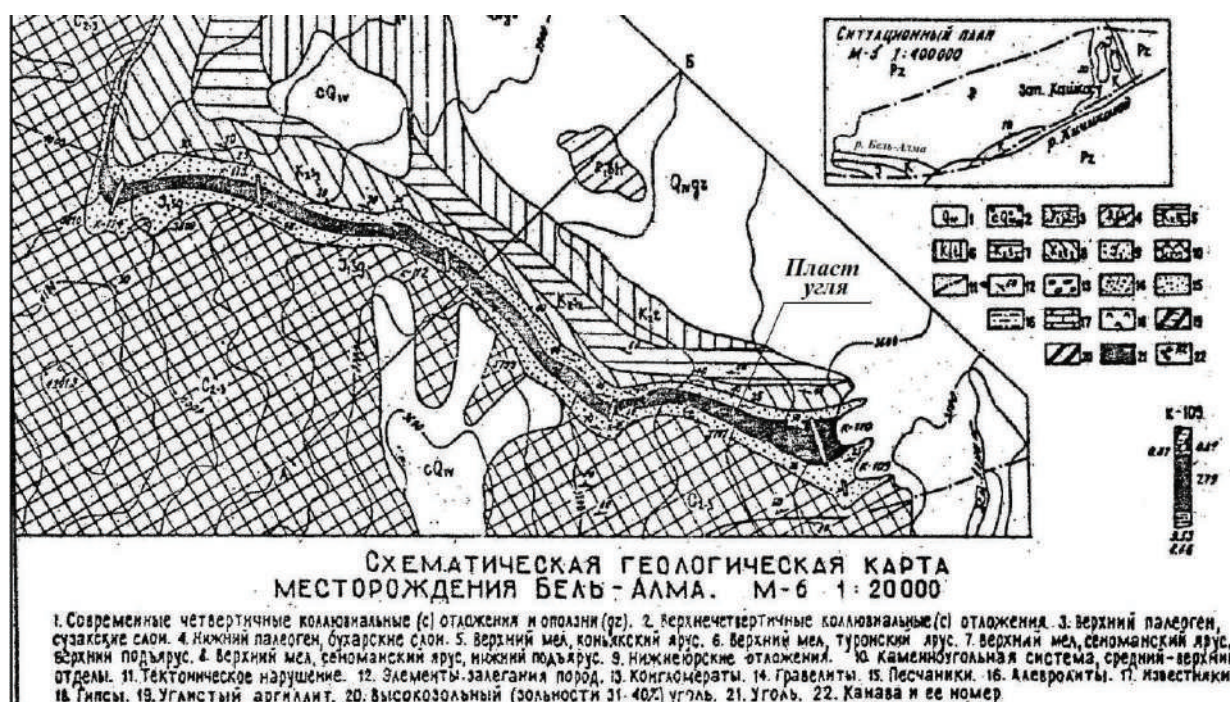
Ситуационный план
М-б 1:400000
Pz
Зап. Кашкар
р. Бель-Алма
р. Кичкинакол
Pz
Pz

Б
cQ$_{IV}$
Q$_{IV}$gz
$J_1sg$
$J_1sg_1$
$K_2t$
$K_2k$
$C_{2-3}$
$C_{2-3}$
cQ$_{IV}$
$C_{1-2}$
А
К-109
К-110

Пласт угля

К-109
0.27
0.27
2.79
3.53
0.46

СХЕМАТИЧЕСКАЯ ГЕОЛОГИЧЕСКАЯ КАРТА МЕСТОРОЖДЕНИЯ БЕЛЬ-АЛМА. М-б 1:20000

1. Современные четвертичные коллювиальные (с) отложения и оползни (gz). 2. Верхнечетвертичные коллювиальные (с) отложения. 3. Верхний палеоген, сузакские слои. 4. Нижний палеоген, бухарские слои. 5. Верхний мел, коньякский ярус. 6. Верхний мел, туронский ярус. 7. Верхний мел, сеноманский ярус, верхний подъярус. 8. Верхний мел, сеноманский ярус, нижний подъярус. 9. Нижнеюрские отложения. 10. Каменноугольная система, средний-верхний отделы. 11. Тектоническое нарушение. 12. Элементы залегания пород. 13. Конгломераты. 14. Гравелиты. 15. Песчаники. 16. Алевролиты. 17. Известняки. 18. Гипсы. 19. Углистый аргиллит. 20. Высокозольный (зольности 31-40%) уголь. 21. Уголь. 22. Канава и ее номер.